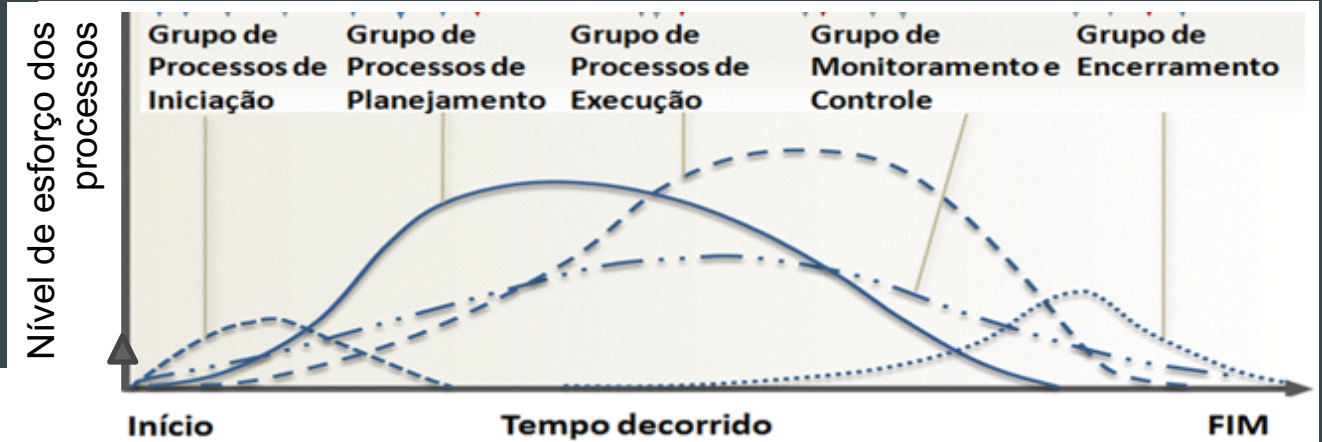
Nível de esforço dos processos

Grupo de Processos de Iniciação

Grupo de Processos de Planejamento

Grupo de Processos de Execução

Grupo de Monitoramento e Controle

Grupo de Encerramento

Início

Tempo decorrido

FIM